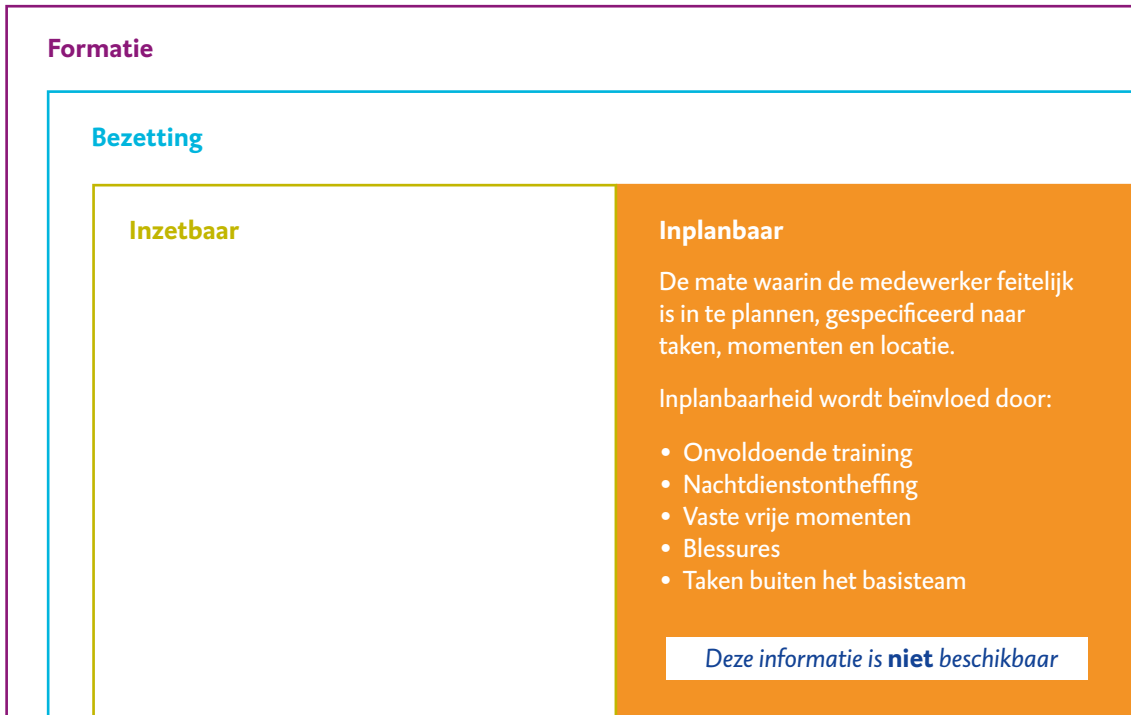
Formatie

Bezetting

Inzetbaar

Inplanbaar

De mate waarin de medewerker feitelijk is in te plannen, gespecificeerd naar taken, momenten en locatie.

Inplanbaarheid wordt beïnvloed door:

• Onvoldoende training
• Nachtdienstontheffing
• Vaste vrije momenten
• Blessures
• Taken buiten het basisteam

*Deze informatie is* **niet** *beschikbaar*